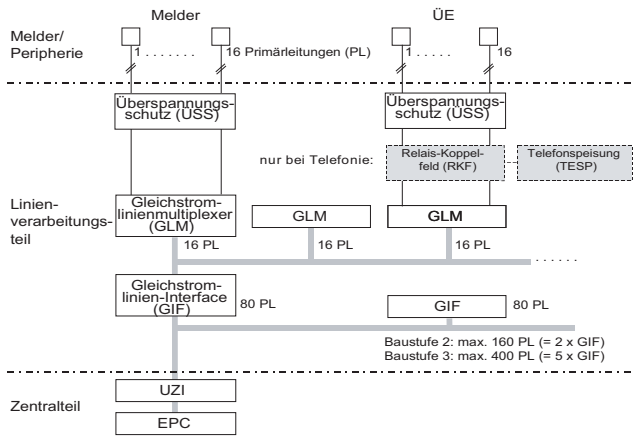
Melder

ÜE

Melder/ Peripherie

1 . . . . . . .

16 Primärleitungen (PL)

1 . . . . . .

16

Überspannungsschutz (ÜSS)

Überspannungsschutz (ÜSS)

nur bei Telefonie:

Relais-Koppelfeld (RKF)

Telefonspeisung (TESP)

Linienverarbeitungsteil

Gleichstromlinienmultiplexer (GLM)

GLM

GLM

16 PL

16 PL

16 PL

. . . . . .

Gleichstromlinien-Interface (GIF)

80 PL

GIF

80 PL

Baustufe 2: max. 160 PL (= 2 x GIF)
Baustufe 3: max. 400 PL (= 5 x GIF)

Zentralteil

UZI

EPC